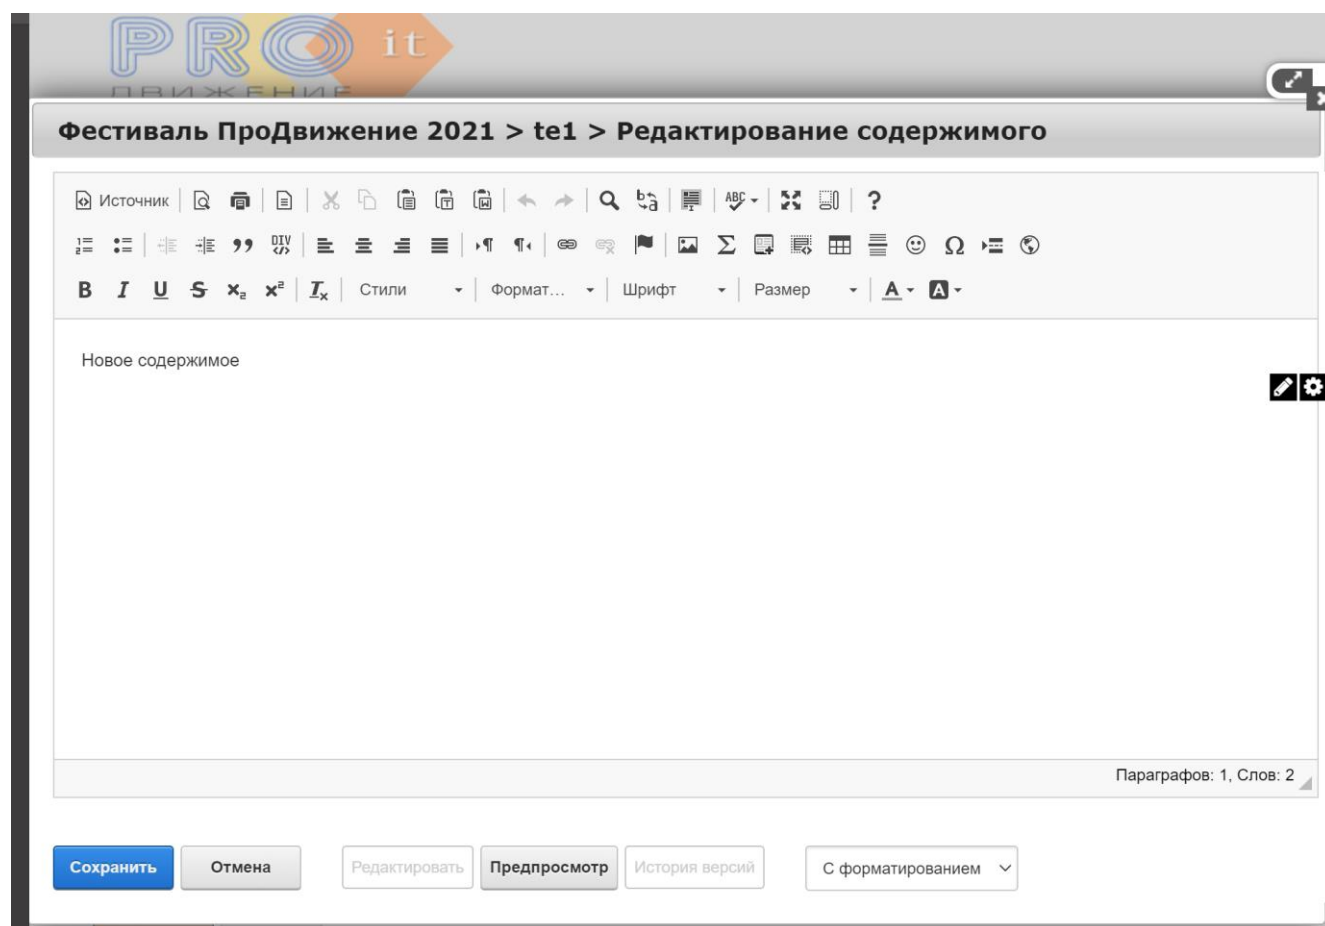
PRO it
ДВИЖЕНИЕ

Фестиваль ПроДвижение 2021 > te1 > Редактирование содержимого

Источник

B I U S $x_2$ $x^2$ $I_x$ Стили Формат... Шрифт Размер A

Новое содержимое

Параграфов: 1, Слов: 2

Сохранить Отмена Редактировать Предпросмотр История версий С форматированием